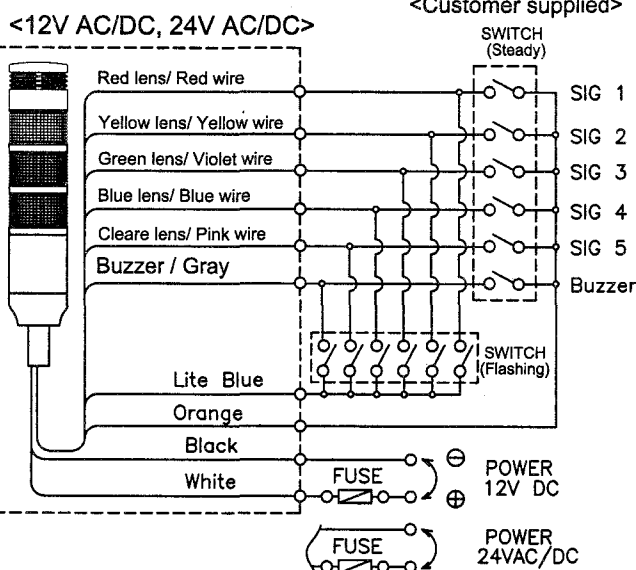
<12V AC/DC, 24V AC/DC>

<Customer supplied>

SWITCH (Steady)

Red lens/ Red wire

Yellow lens/ Yellow wire

Green lens/ Violet wire

Blue lens/ Blue wire

Cleare lens/ Pink wire

Buzzer / Gray

SIG 1

SIG 2

SIG 3

SIG 4

SIG 5

Buzzer

SWITCH (Flashing)

Lite Blue

Orange

Black

White

FUSE

$\ominus$

$\oplus$

POWER 12V DC

FUSE

POWER 24VAC/DC